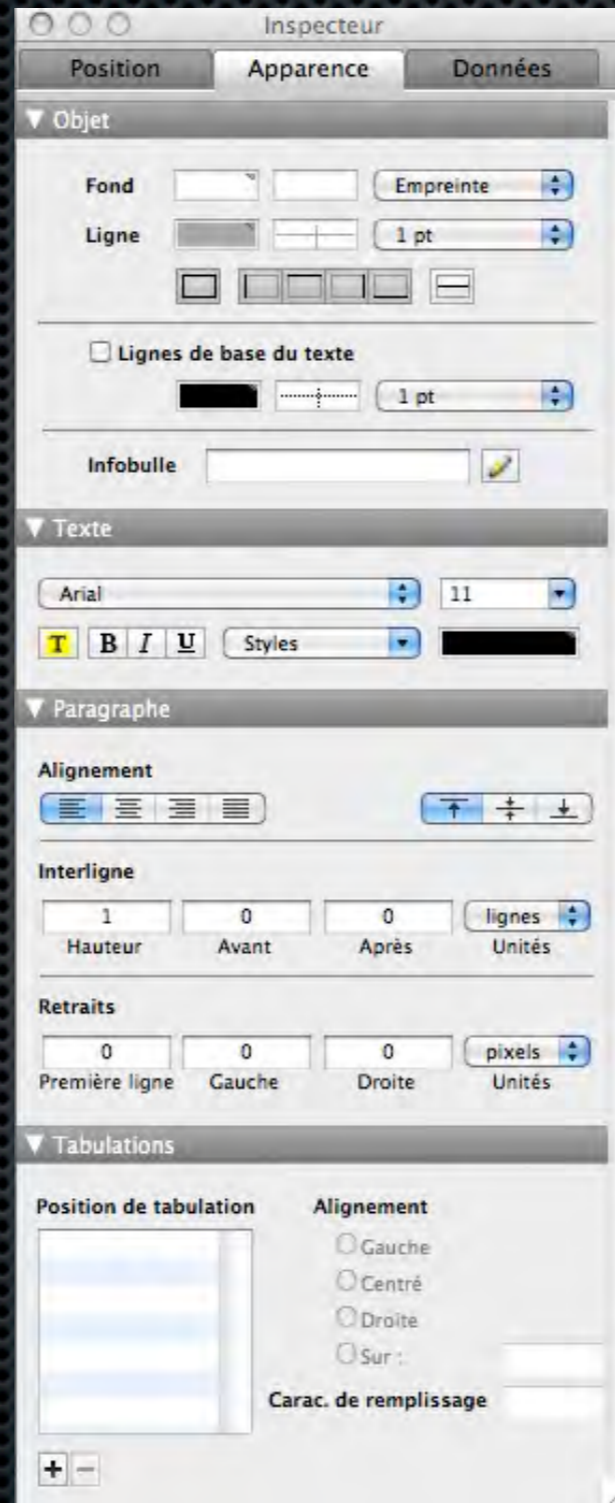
Inspecteur

Position | Apparence | Données

▼ Objet

Fond Empreinte

Ligne 1 pt

Lignes de base du texte

1 pt

Infobulle

▼ Texte

Arial 11

T B I U Styles

▼ Paragraphe

Alignement

Interligne

1 0 0 lignes

Hauteur Avant Après Unités

Retraits

0 0 0 pixels

Première ligne Gauche Droite Unités

▼ Tabulations

Position de tabulation

Alignement

Gauche

Centré

Droite

Sur :

Carac. de remplissage

+ −